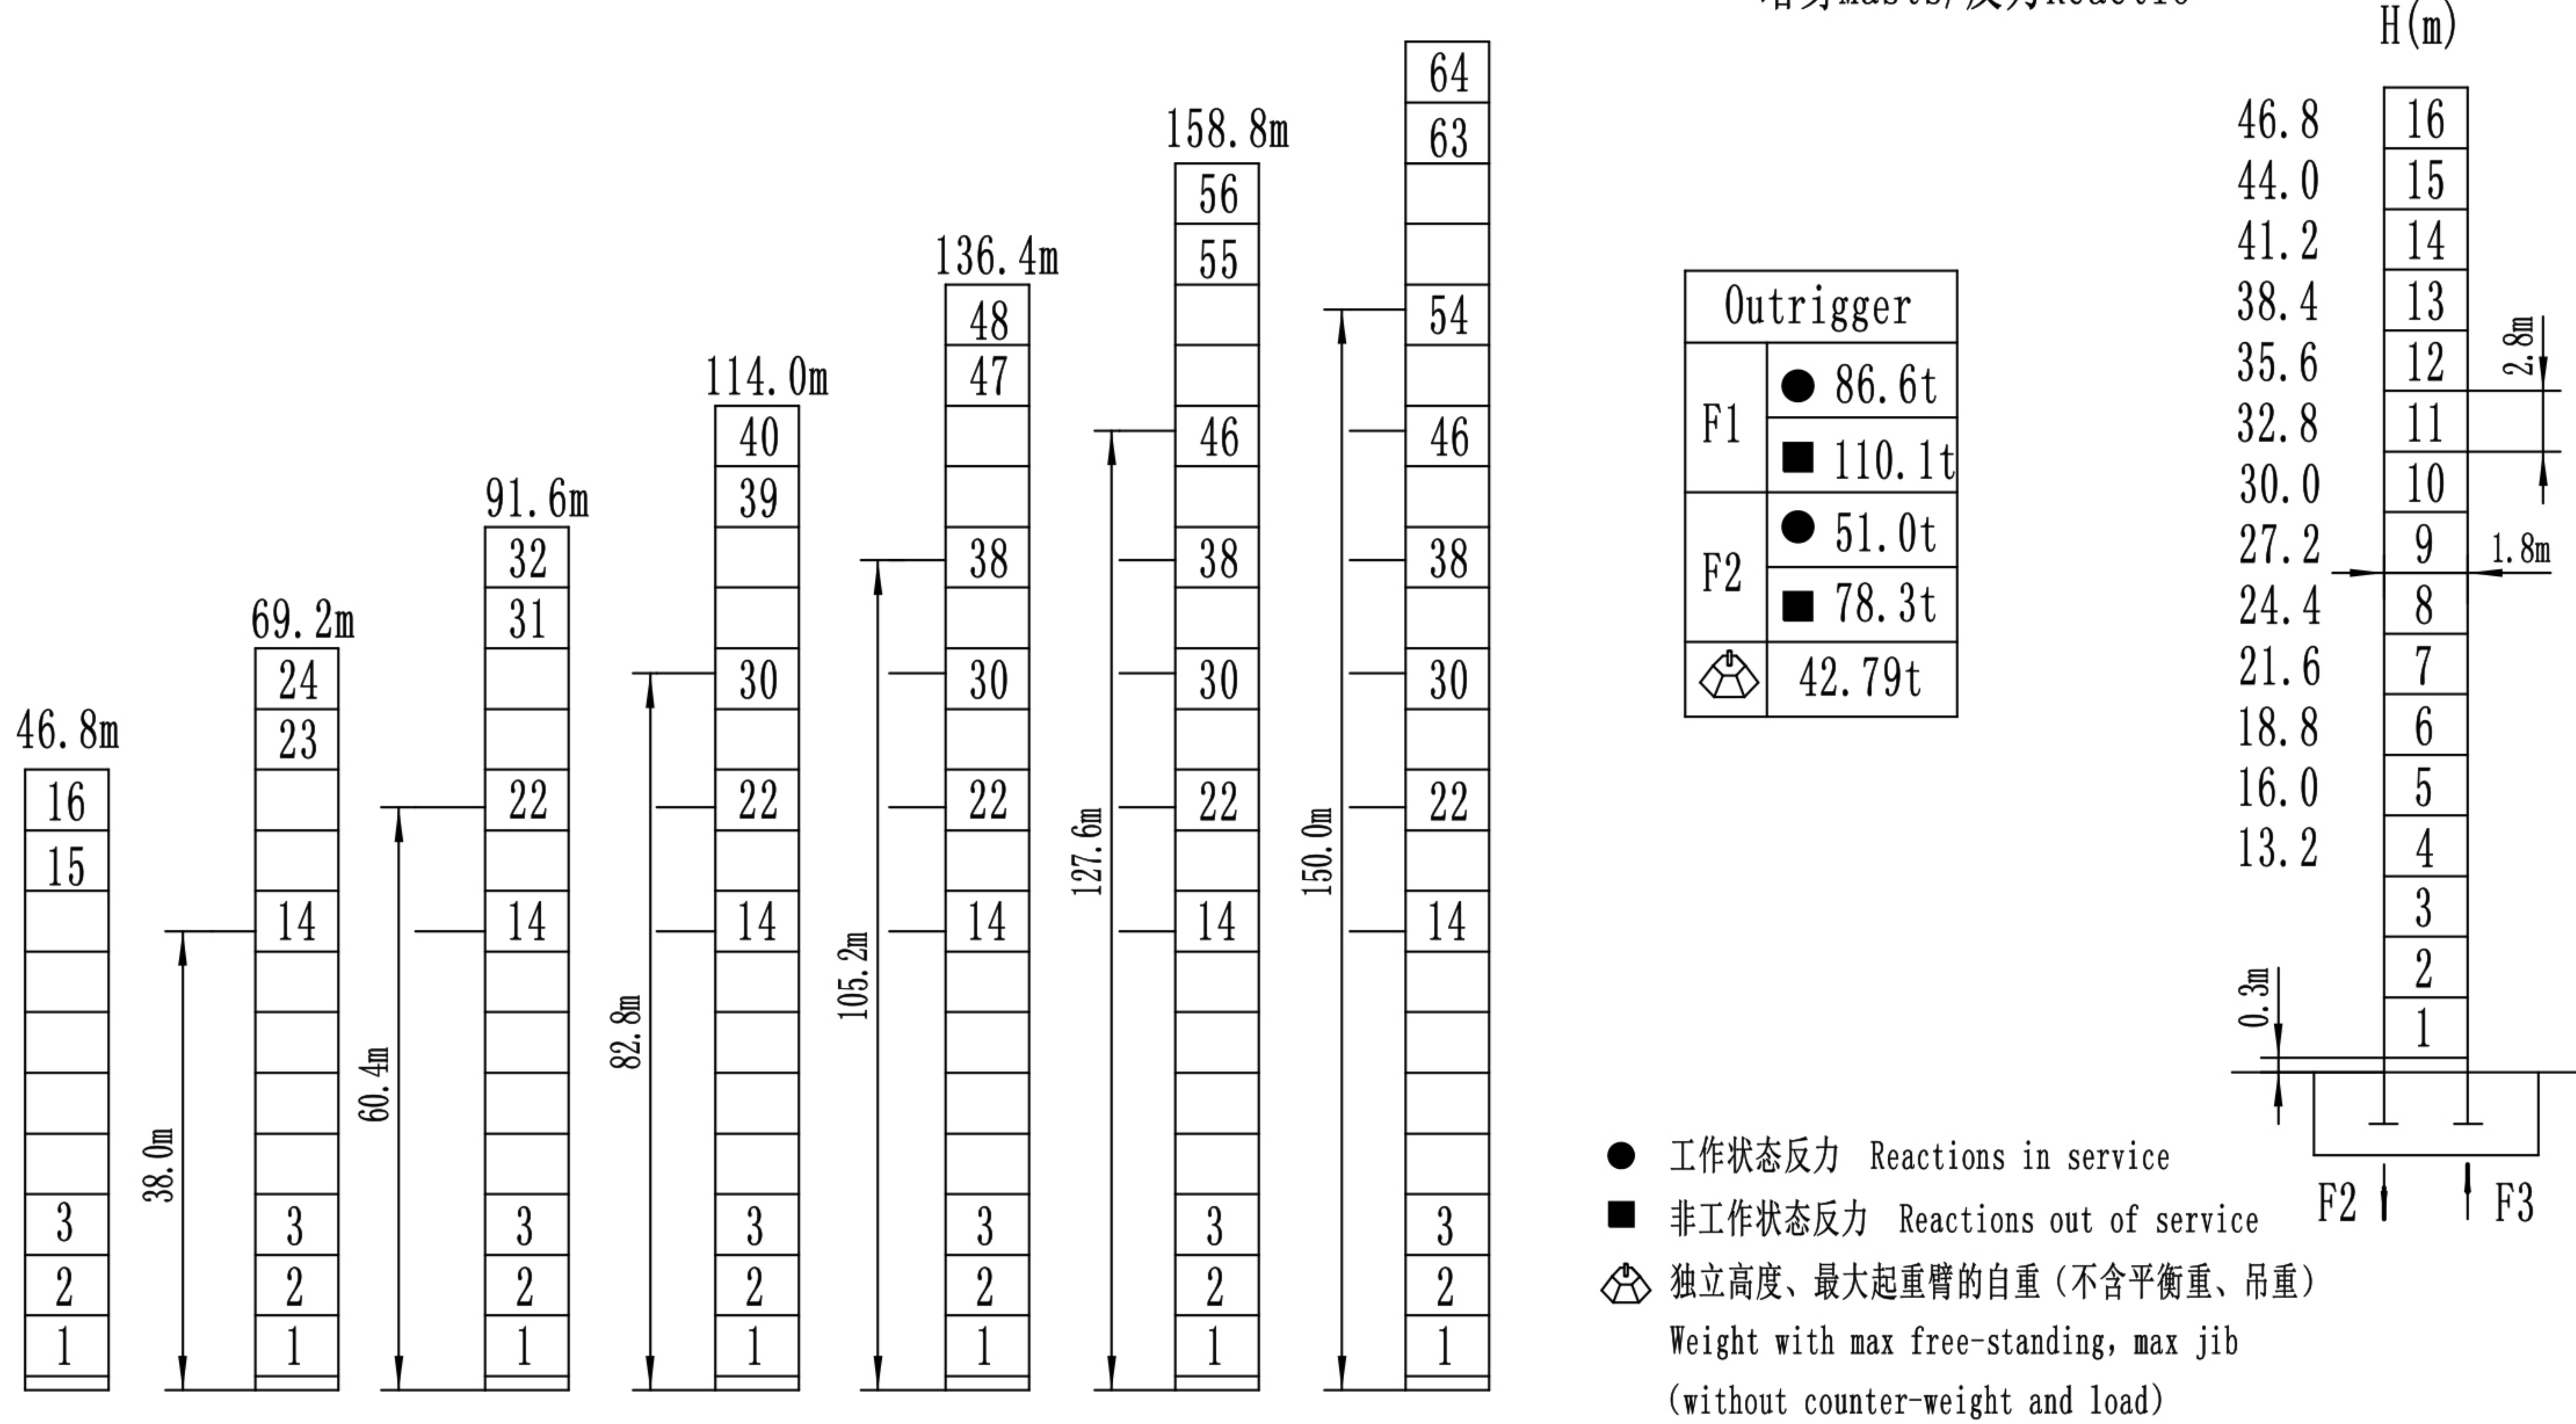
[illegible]

H(m)

46.8m
16
15
3
2
1

69.2m
24
23
14
3
2
1
38.0m

91.6m
32
31
22
14
3
2
1
60.4m

114.0m
40
39
30
22
14
3
2
1
82.8m

136.4m
48
47
38
30
22
14
3
2
1
105.2m

158.8m
56
55
46
38
30
22
14
3
2
1
127.6m

64
63
54
46
38
30
22
14
3
2
1
150.0m

| Outrigger | |
|---|---|
| F1 | ● 86.6t |
| | ■ 110.1t |
| F2 | ● 51.0t |
| | ■ 78.3t |
| | 42.79t |

46.8 16
44.0 15
41.2 14
38.4 13
35.6 12
32.8 11
30.0 10
27.2 9
24.4 8
21.6 7
18.8 6
16.0 5
13.2 4
3
2
1

2.8m
1.8m
0.3m
F2
F3

● 工作状态反力 Reactions in service
■ 非工作状态反力 Reactions out of service
独立高度、最大起重臂的自重（不含平衡重、吊重）
Weight with max free-standing, max jib
(without counter-weight and load)